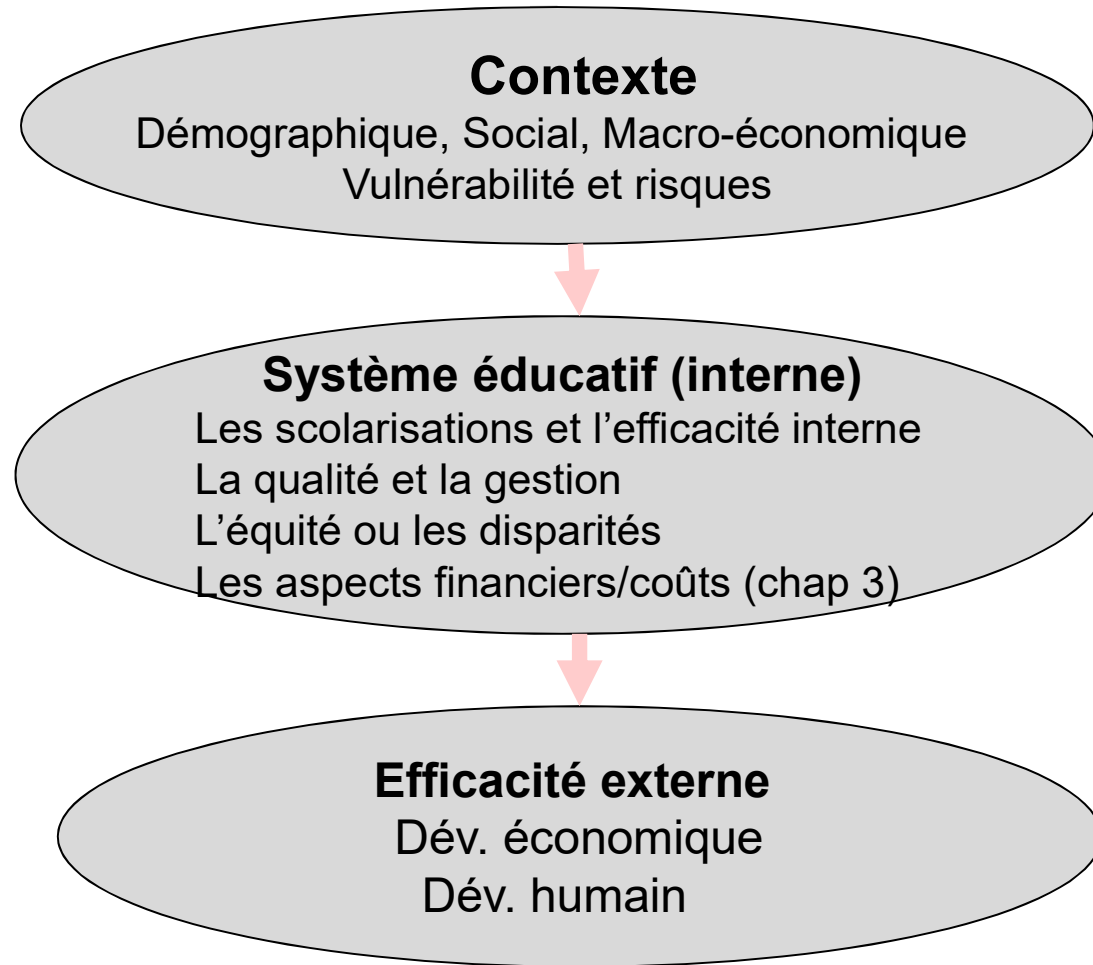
Contexte
Démographique, Social, Macro-économique
Vulnérabilité et risques

Système éducatif (interne)
Les scolarisations et l’efficacité interne
La qualité et la gestion
L’équité ou les disparités
Les aspects financiers/coûts (chap 3)

Efficacité externe
Dév. économique
Dév. humain